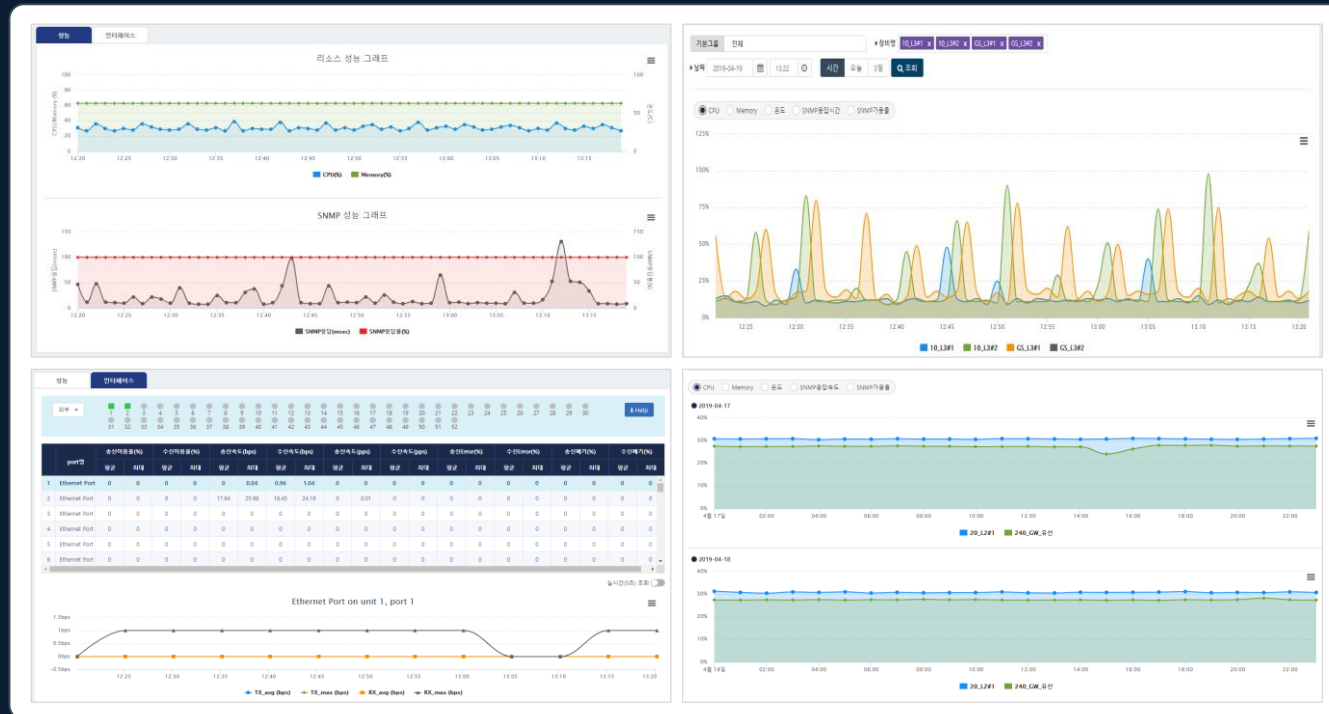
성능 인터페이스

리소스 성능 그래프

100 75 50 25 0
CPU/Memory (%)
100 50 0
12:20 12:25 12:30 12:35 12:40 12:45 12:50 12:55 13:00 13:05 13:10 13:15
CPU(%) Memory(%)

SNMP 성능 그래프

150 100 50 0
12:20 12:25 12:30 12:35 12:40 12:45 12:50 12:55 13:00 13:05 13:10 13:15
SNMP응답(msec) SNMP응답률(%)

기본그룹 전체 장비명 10_L3#1 x 10_L3#2 x GS_L3#1 x GS_L3#2 x
날짜 2019-04-19 13:22 시간 오늘 3일 조회

CPU Memory 온도 SNMP응답시간 SNMP가용률

125% 100% 75% 50% 25% 0%
12:25 12:30 12:35 12:40 12:45 12:50 12:55 13:00 13:05 13:10 13:15 13:20
10_L3#1 10_L3#2 GS_L3#1 GS_L3#2

성능 인터페이스

외부 1 2 3 4 5 6 7 8 9 10 11 12 13 14 15 16 17 18 19 20 21 22 23 24 25 26 27 28 29 30 31 32 33 34 35 36 37 38 39 40 41 42 43 44 45 46 47 48 49 50 51 52 Help

| | port명 | 송신이용률(%) 평균 | 최대 | 수신이용률(%) 평균 | 최대 | 송신속도(bps) 평균 | 최대 | 수신속도(bps) 평균 | 최대 | 송신속도(pps) 평균 | 최대 | 수신속도(pps) 평균 | 최대 | 송신Error(%) 평균 | 최대 | 수신Error(%) 평균 | 최대 | 송신폐기(%) 평균 | 최대 | 수신폐기(%) 평균 | 최대 |
|---|---|---|---|---|---|---|---|---|---|---|---|---|---|---|---|---|---|---|---|---|---|
| 1 | Ethernet Port | 0 | 0 | 0 | 0 | 0.04 | 0.96 | 1.04 | 0 | 0 | 0 | 0 | 0 | 0 | 0 | 0 | 0 | 0 | 0 | 0 | 0 |
| 2 | Ethernet Port | 0 | 0 | 0 | 0 | 17.64 | 23.98 | 16.45 | 24.19 | 0 | 0.01 | 0 | 0 | 0 | 0 | 0 | 0 | 0 | 0 | 0 | 0 |
| 3 | Ethernet Port | 0 | 0 | 0 | 0 | 0 | 0 | 0 | 0 | 0 | 0 | 0 | 0 | 0 | 0 | 0 | 0 | 0 | 0 | 0 | 0 |
| 4 | Ethernet Port | 0 | 0 | 0 | 0 | 0 | 0 | 0 | 0 | 0 | 0 | 0 | 0 | 0 | 0 | 0 | 0 | 0 | 0 | 0 | 0 |
| 5 | Ethernet Port | 0 | 0 | 0 | 0 | 0 | 0 | 0 | 0 | 0 | 0 | 0 | 0 | 0 | 0 | 0 | 0 | 0 | 0 | 0 | 0 |
| 6 | Ethernet Port | 0 | 0 | 0 | 0 | 0 | 0 | 0 | 0 | 0 | 0 | 0 | 0 | 0 | 0 | 0 | 0 | 0 | 0 | 0 | 0 |

실시간(5초) 조회

Ethernet Port on unit 1, port 1

1.5bps 1bps 0.5bps 0bps -0.5bps
12:25 12:30 12:35 12:40 12:45 12:50 12:55 13:00 13:05 13:10 13:15 13:20
TX_avg (bps) TX_max (bps) RX_avg (bps) RX_max (bps)

CPU Memory 온도 SNMP응답속도 SNMP가용률

2019-04-17
40% 30% 20% 10% 0%
4월 17일 02:00 04:00 06:00 08:00 10:00 12:00 14:00 16:00 18:00 20:00 22:00
20_L2#1 240_GW_유선

2019-04-18
40% 30% 20% 10% 0%
4월 18일 02:00 04:00 06:00 08:00 10:00 12:00 14:00 16:00 18:00 20:00 22:00
20_L2#1 240_GW_유선